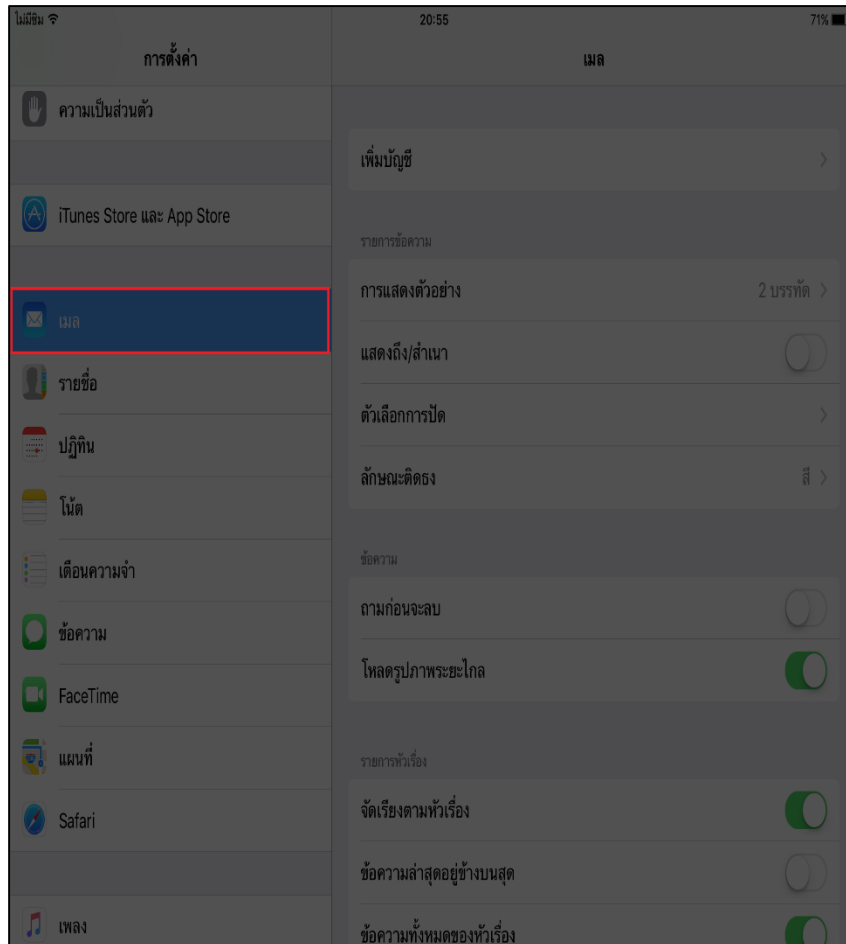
ไม่มีซิม
20:55
71%

การตั้งค่า

ความเป็นส่วนตัว

iTunes Store และ App Store

เมล

รายชื่อ

ปฏิทิน

โน้ต

เตือนความจำ

ข้อความ

FaceTime

แผนที่

Safari

เพลง

เมล

เพิ่มบัญชี

รายการข้อความ

การแสดงตัวอย่าง
2 บรรทัด

แสดงถึง/สำเนา

ตัวเลือกการปัด

ลักษณะติดธง
สี

ข้อความ

ถามก่อนจะลบ

โหลดรูปภาพระยะไกล

รายการหัวเรื่อง

จัดเรียงตามหัวเรื่อง

ข้อความล่าสุดอยู่ข้างบนสุด

ข้อความทั้งหมดของหัวเรื่อง